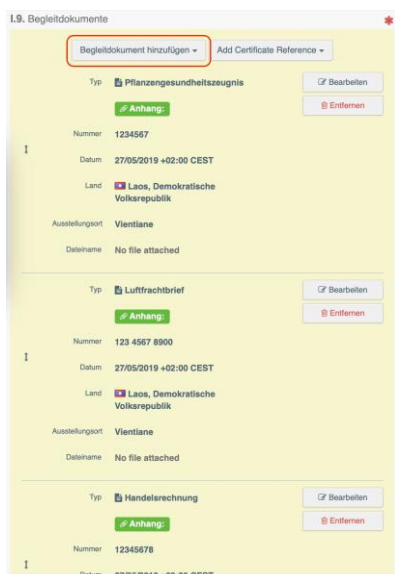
I.9. Begleitdokumente

*

Begleitdokument hinzufügen ▾ Add Certificate Reference ▾

Typ Pflanzengesundheitszeugnis
Bearbeiten
Anhang:
Entfernen

Nummer 1234567

Datum 27/05/2019 +02:00 CEST

Land Laos, Demokratische Volksrepublik

Ausstellungsort Vientiane

Dateiname No file attached

Typ Luftfrachtbrief
Bearbeiten
Anhang:
Entfernen

Nummer 123 4567 8900

Datum 27/05/2019 +02:00 CEST

Land Laos, Demokratische Volksrepublik

Ausstellungsort Vientiane

Dateiname No file attached

Typ Handelsrechnung
Bearbeiten
Anhang:
Entfernen

Nummer 12345678

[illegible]